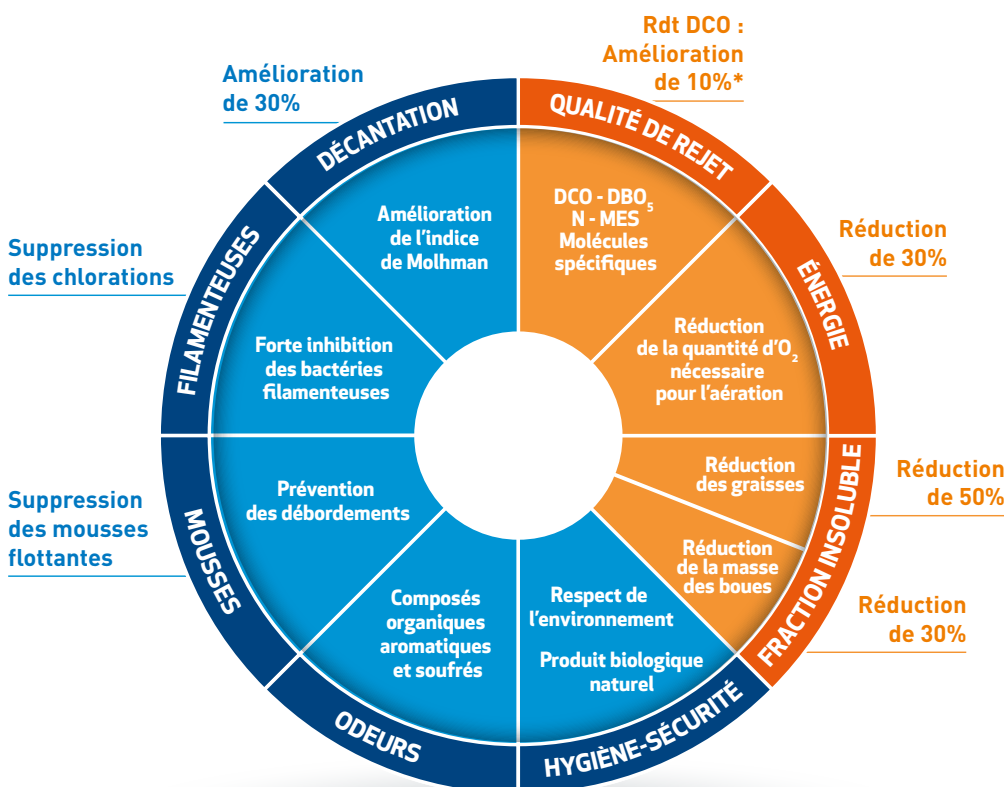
Rdt DCO : Amélioration de 10%*

Amélioration de 30%

DÉCANTATION

QUALITÉ DE REJET

Suppression des chlorations

FILAMENTEUSES

Amélioration de l'indice de Molhman

DCO - DBO$_5$
N - MES
Molécules spécifiques

Réduction de 30%

ÉNERGIE

Forte inhibition des bactéries filamenteuses

Réduction de la quantité d'O$_2$ nécessaire pour l'aération

Réduction des graisses

Réduction de 50%

FRACTION INSOLUBLE

Suppression des mousses flottantes

MOUSSES

Prévention des débordements

Réduction de la masse des boues

Réduction de 30%

Composés organiques aromatiques et soufrés

Respect de l'environnement

Produit biologique naturel

ODEURS

HYGIÈNE-SÉCURITÉ